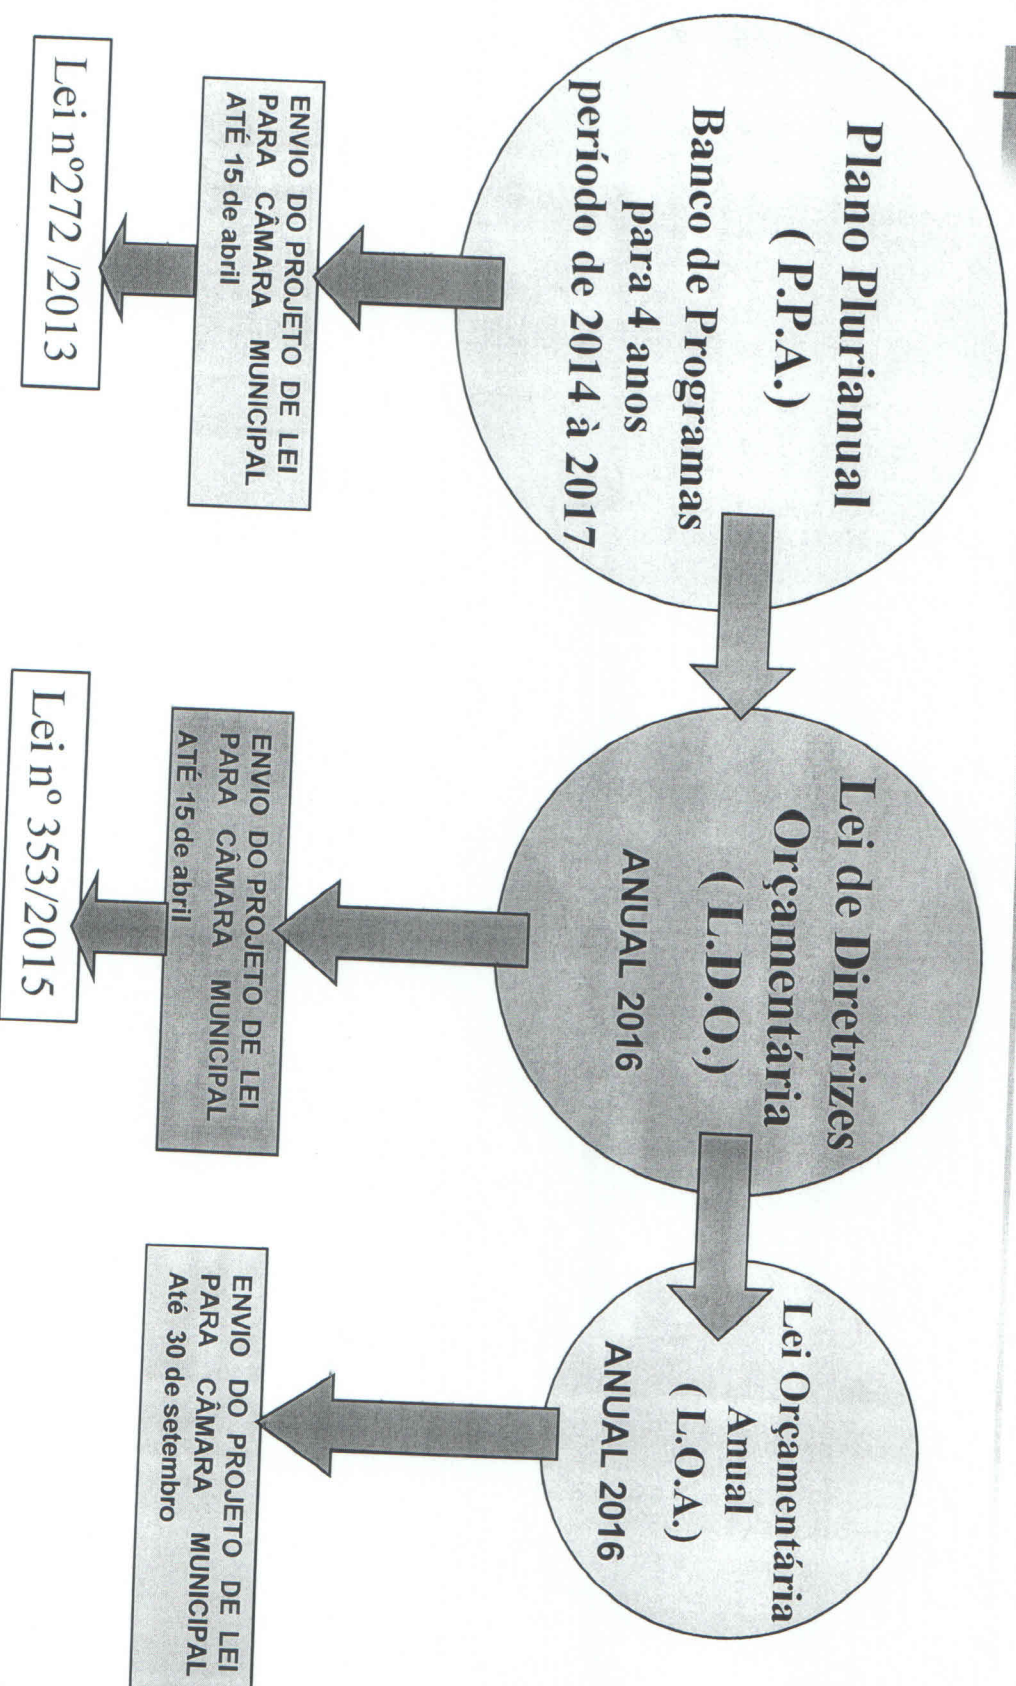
Plano Plurianual
( P.P.A.)
Banco de Programas
para 4 anos
período de 2014 à 2017

ENVIO DO PROJETO DE LEI PARA CÂMARA MUNICIPAL ATÉ 15 de abril

Lei nº272 /2013

Lei de Diretrizes
Orçamentária
( L.D.O.)
ANUAL 2016

ENVIO DO PROJETO DE LEI PARA CÂMARA MUNICIPAL ATÉ 15 de abril

Lei nº 353/2015

Lei Orçamentária
Anual
( L.O.A.)
ANUAL 2016

ENVIO DO PROJETO DE LEI PARA CÂMARA MUNICIPAL Até 30 de setembro